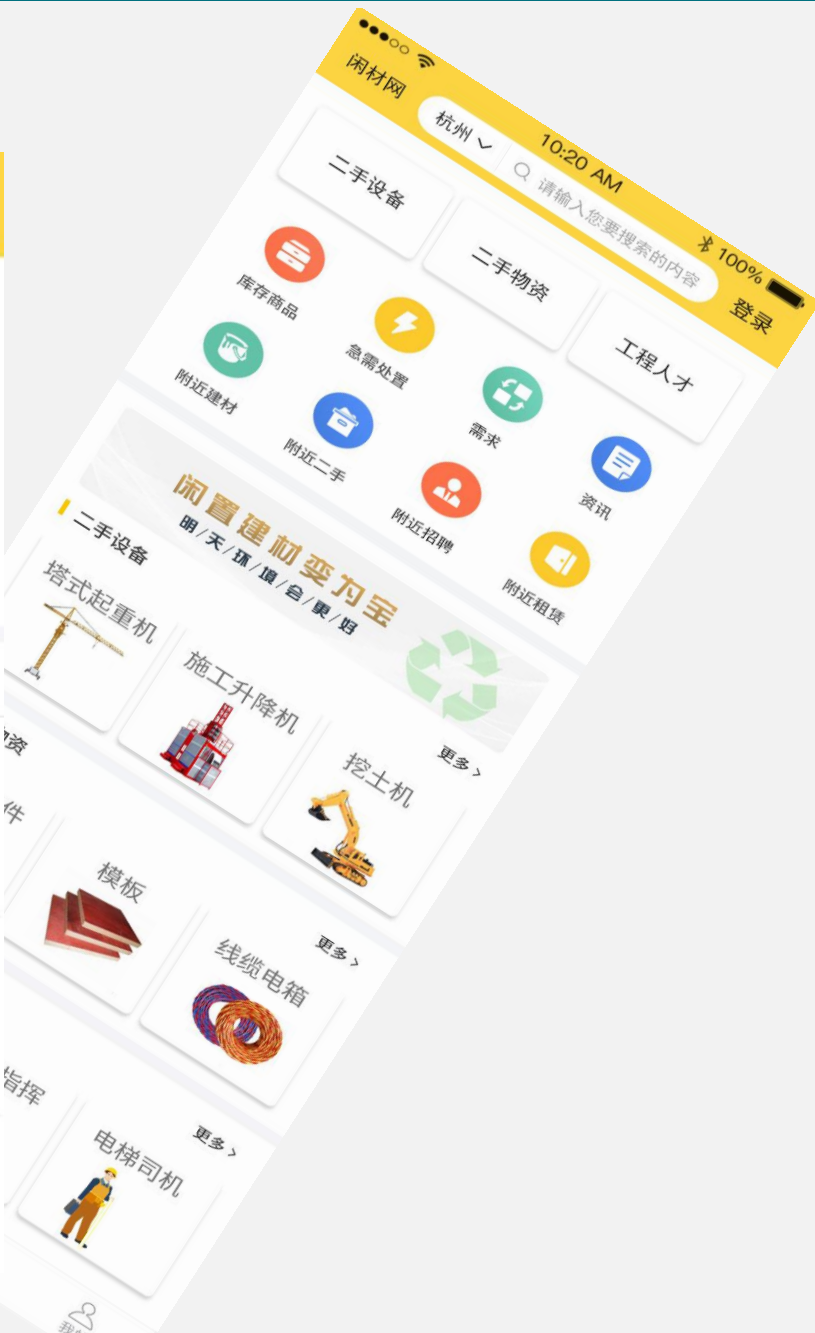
●●●○○
10:20 AM
100%
闲材网
杭州
请输入您要搜索的内容
登录

二手设备
二手物资
工程人才

库存商品
急需处置
附近建材
需求
附近二手
资讯
附近招聘
附近租赁

闲置建材变为宝
明/天/环/境/会/更/好

二手设备
更多 >
塔式起重机
施工升降机
挖土机

资
更多 >
件
模板
线缆电箱

更多 >
指挥
电梯司机

我